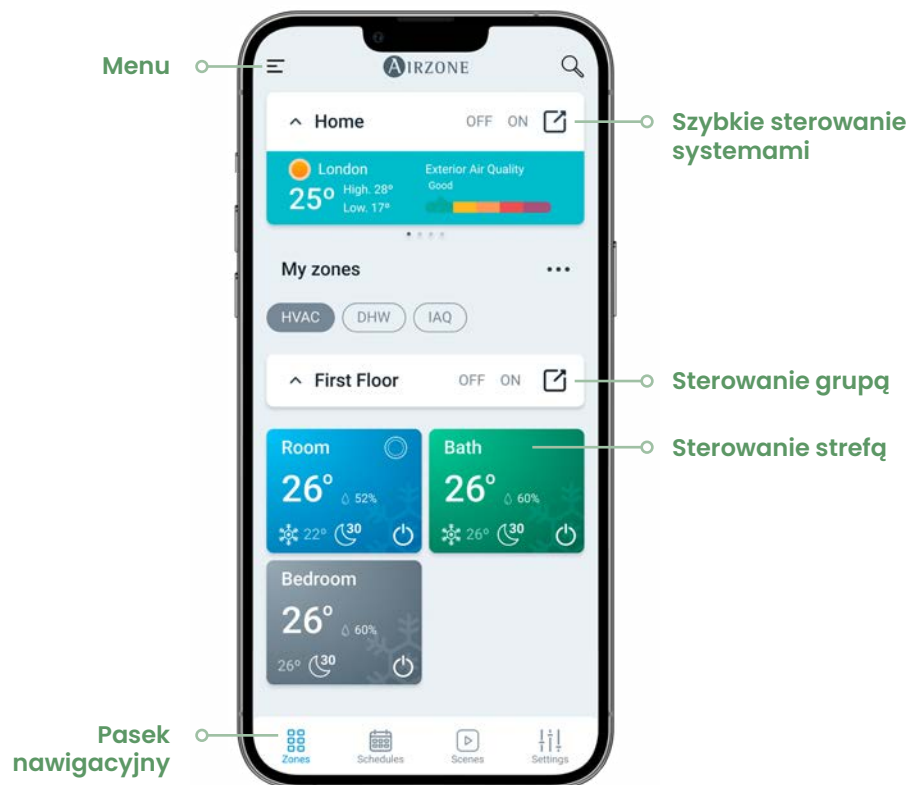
Menu

AIRZONE

Home OFF ON

Szybkie sterowanie systemami

London
25° High. 28° Low. 17°
Exterior Air Quality
Good

My zones

HVAC DHW IAQ

First Floor OFF ON

Sterowanie grupą

Sterowanie strefą

Room
26° 52%
22° 30

Bath
26° 60%
26° 30

Bedroom
26° 60%
26° 30

Pasek nawigacyjny

Zones Schedules Scenes Settings